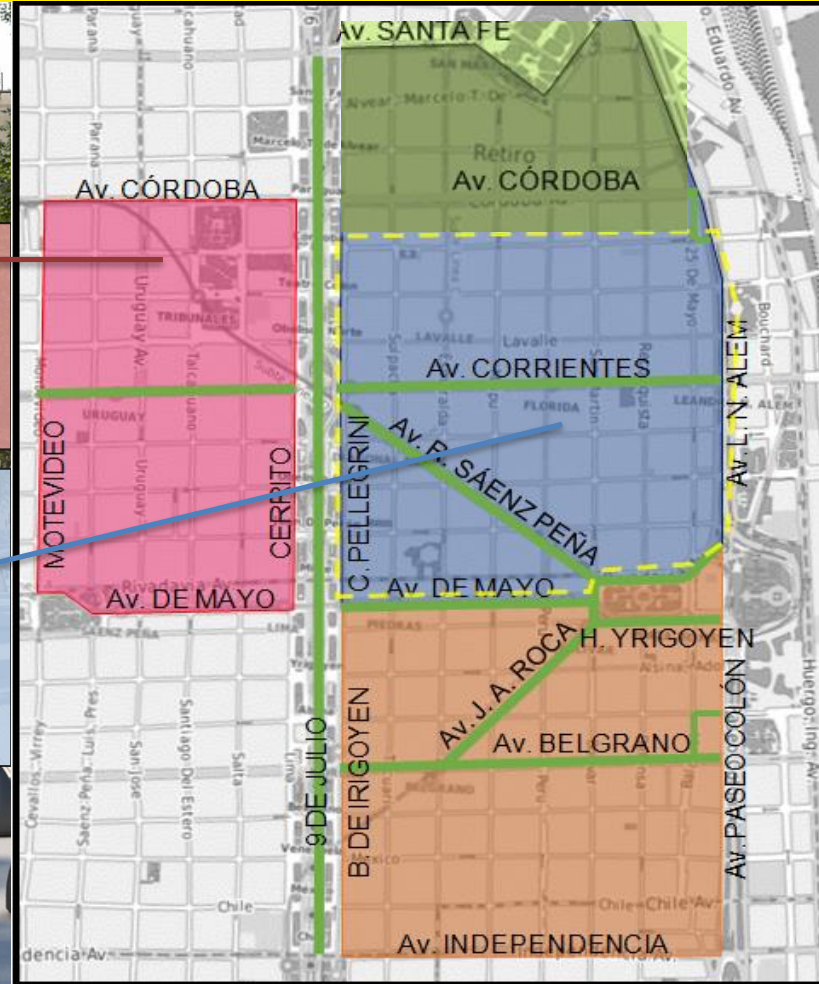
Av. SANTA FE
Av. CÓRDOBA
Av. CÓRDOBA
Retiro
Av. CORRIENTES
Av. L. N. ALEM
MOTEVIDEO
CERRITO
C. PELLEGRINI
Av. R. SÁENZ PEÑA
Av. DE MAYO
Av. DE MAYO
H. YRIGOYEN
Av. J. A. ROCA
B. DE IRIGOYEN
9 DE JULIO
Av. BELGRANO
Av. PASEO COLÓN
Av. INDEPENDENCIA
TRIBUNALES
Lavalle
FLORIDA
Uruguay
Talcahuano
Paraná
Cahuano
Marcelo T. De Alvear
Rivadavia Av.
Chile
Chile Av.
Independencia Av.
Salta
Santiago Del Estero
San José
Sáenz Peña Luis Pres.
Cevallos Virrey
Bouchard
25 De Mayo
Reconquista
San Martín
Eduardo Av.
Lima
Piedras
Belgrano
Mexico
Alsina
Perú
Lavalle
Lima
Suipacha
Esmeralda
Tucumán
Viamonte
Tacuarí